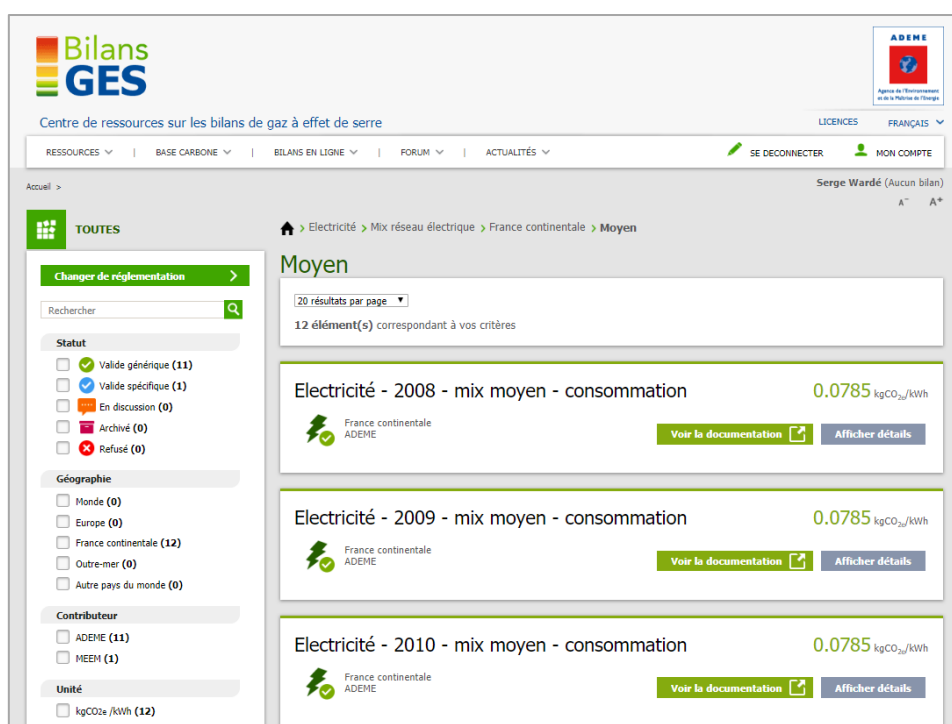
Bilans GES

Centre de ressources sur les bilans de gaz à effet de serre

ADEME
Agence de l'Environnement et de la Maîtrise de l'Energie

LICENCES FRANÇAIS

RESSOURCES | BASE CARBONE | BILANS EN LIGNE | FORUM | ACTUALITÉS

SE DECONNECTER MON COMPTE

Accueil >

Serge Wardé (Aucun bilan)

A⁻ A⁺

TOUTES

Changer de réglementation

Rechercher

Statut
Valide générique (11)
Valide spécifique (1)
En discussion (0)
Archivé (0)
Refusé (0)

Géographie
Monde (0)
Europe (0)
France continentale (12)
Outre-mer (0)
Autre pays du monde (0)

Contributeur
ADEME (11)
MEEM (1)

Unité
kgCO2e /kWh (12)

Electricité > Mix réseau électrique > France continentale > Moyen

Moyen

20 résultats par page

12 élément(s) correspondant à vos critères

Electricité - 2008 - mix moyen - consommation
0.0785 $kgCO_{2e}/kWh$
France continentale
ADEME
Voir la documentation
Afficher détails

Electricité - 2009 - mix moyen - consommation
0.0785 $kgCO_{2e}/kWh$
France continentale
ADEME
Voir la documentation
Afficher détails

Electricité - 2010 - mix moyen - consommation
0.0785 $kgCO_{2e}/kWh$
France continentale
ADEME
Voir la documentation
Afficher détails